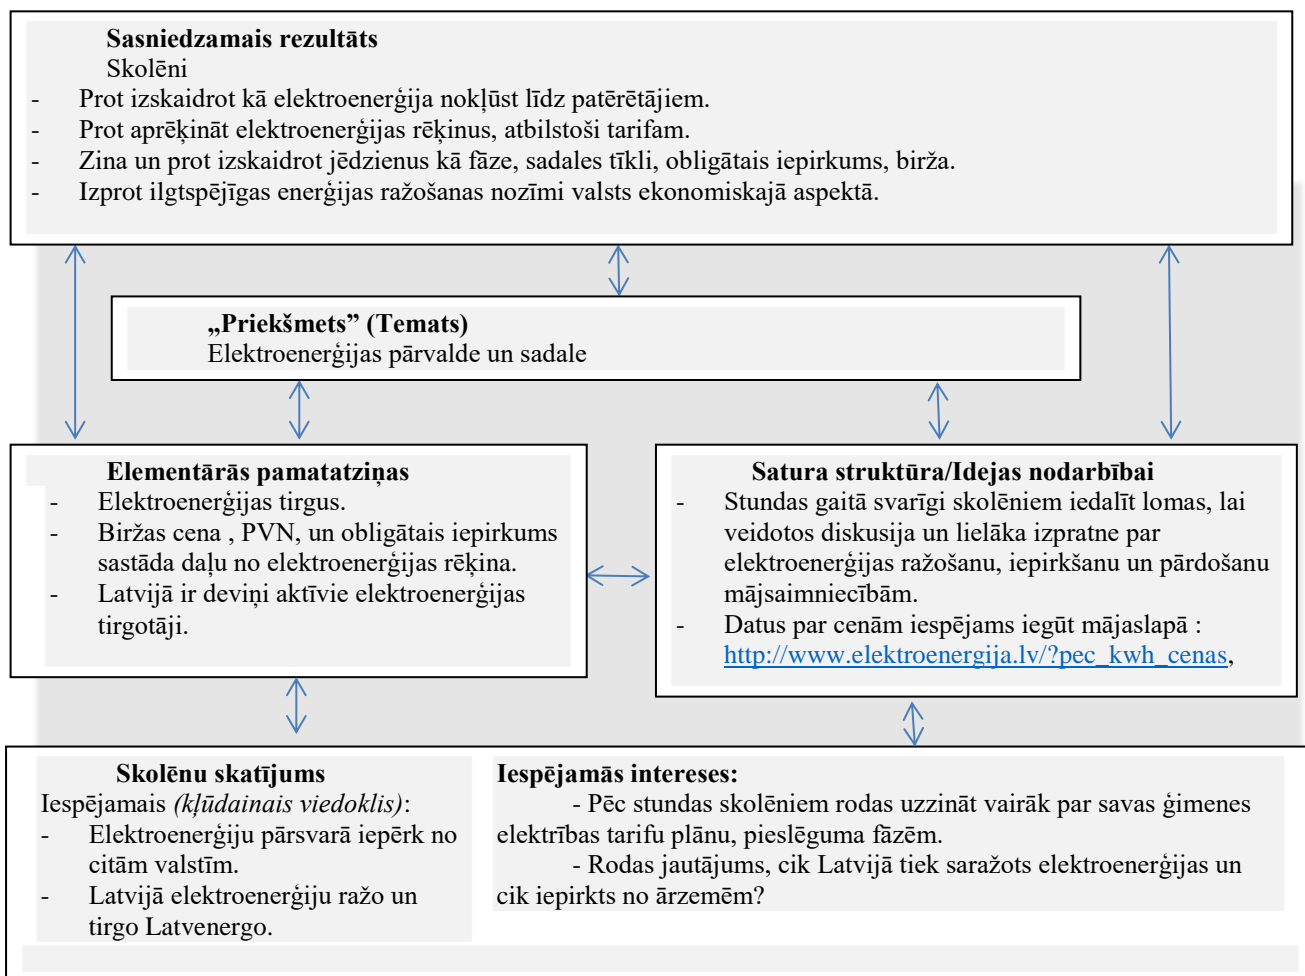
**Sasniedzamais rezultāts**
Skolēni
- Prot izskaidrot kā elektroenerģija nokļūst līdz patērētājiem.
- Prot aprēķināt elektroenerģijas rēķinus, atbilstoši tarifam.
- Zina un prot izskaidrot jēdzienus kā fāze, sadales tīkli, obligātais iepirkums, birža.
- Izprot ilgtspējīgas enerģijas ražošanas nozīmi valsts ekonomiskajā aspektā.

**„Priekšmets" (Temats)**
Elektroenerģijas pārvalde un sadale

**Elementārās pamatatziņas**
- Elektroenerģijas tirgus.
- Biržas cena , PVN, un obligātais iepirkums sastāda daļu no elektroenerģijas rēķina.
- Latvijā ir deviņi aktīvie elektroenerģijas tirgotāji.

**Satura struktūra/Idejas nodarbībai**
- Stundas gaitā svarīgi skolēniem iedalīt lomas, lai veidotos diskusija un lielāka izpratne par elektroenerģijas ražošanu, iepirkšanu un pārdošanu mājsaimniecībām.
- Datus par cenām iespējams iegūt mājaslapā : http://www.elektroenergija.lv/?pec_kwh_cenas,

**Skolēnu skatījums**
Iespējamais *(kļūdainais viedoklis)*:
- Elektroenerģiju pārsvarā iepērk no citām valstīm.
- Latvijā elektroenerģiju ražo un tirgo Latvenergo.

**Iespējamās intereses:**
- Pēc stundas skolēniem rodas uzzināt vairāk par savas ģimenes elektrības tarifu plānu, pieslēguma fāzēm.
- Rodas jautājums, cik Latvijā tiek saražots elektroenerģijas un cik iepirkts no ārzemēm?